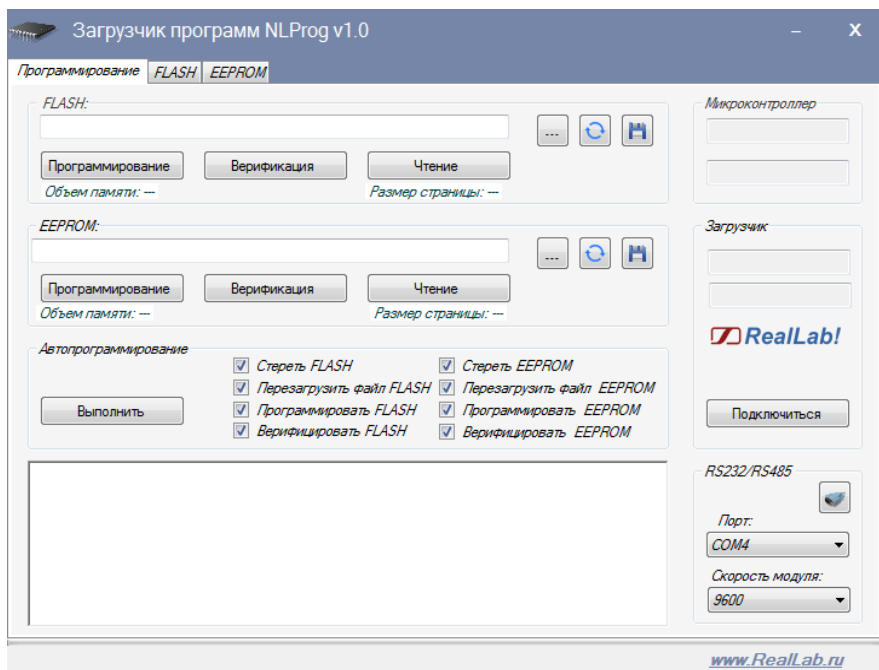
Загрузчик программ NLProg v1.0

_ X

Программирование FLASH EEPROM

FLASH:

...

Программирование Верификация Чтение

Объем памяти: ---

Размер страницы: ---

EEPROM:

...

Программирование Верификация Чтение

Объем памяти: ---

Размер страницы: ---

Автопрограммирование

Выполнить

Стереть FLASH

Перезагрузить файл FLASH

Программировать FLASH

Верифицировать FLASH

Стереть EEPROM

Перезагрузить файл EEPROM

Программировать EEPROM

Верифицировать EEPROM

Микроконтроллер

Загрузчик

RealLab!

Подключиться

RS232/RS485

Порт:

COM4

Скорость модуля:

9600

www.RealLab.ru